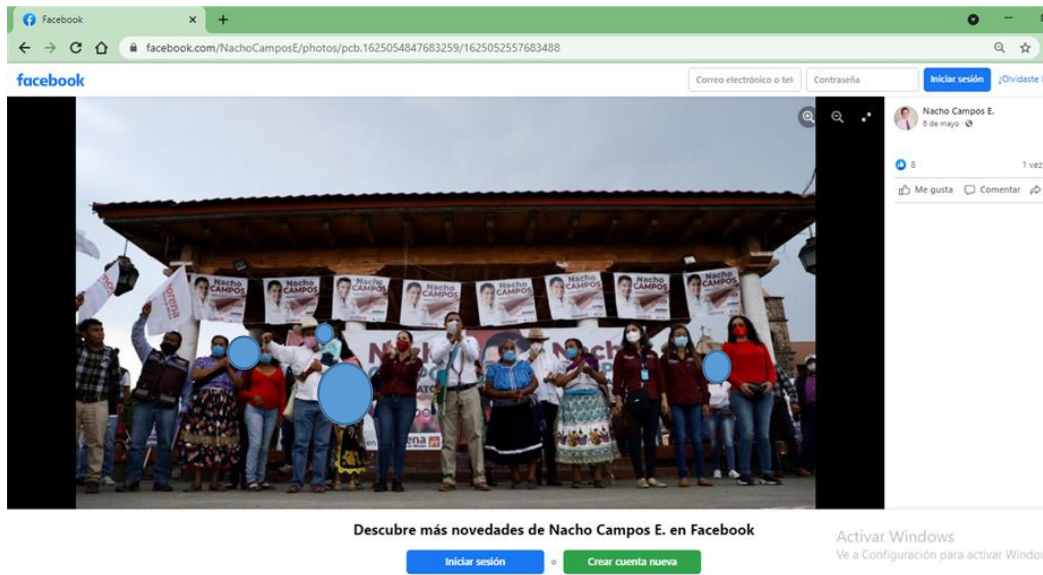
Facebook
facebook.com/NachoCamposE/photos/pcb.1625054847683259/1625052557683488

facebook
Correo electrónico o tel
Contraseña
Iniciar sesión
¿Olvidaste l

Nacho Campos E.
6 de mayo ·

8
1 vez

Me gusta
Comentar

Nacho CAMPOS
Nacho CAMPOS
Nacho CAMPOS
Nacho CAMPOS
Nacho CAMPOS
Nacho CAMPOS
Nacho CAMPOS
Nacho CAMPOS
morena

Descubre más novedades de Nacho Campos E. en Facebook
Iniciar sesión
o
Crear cuenta nueva

Activar Windows
Ve a Configuración para activar Windo